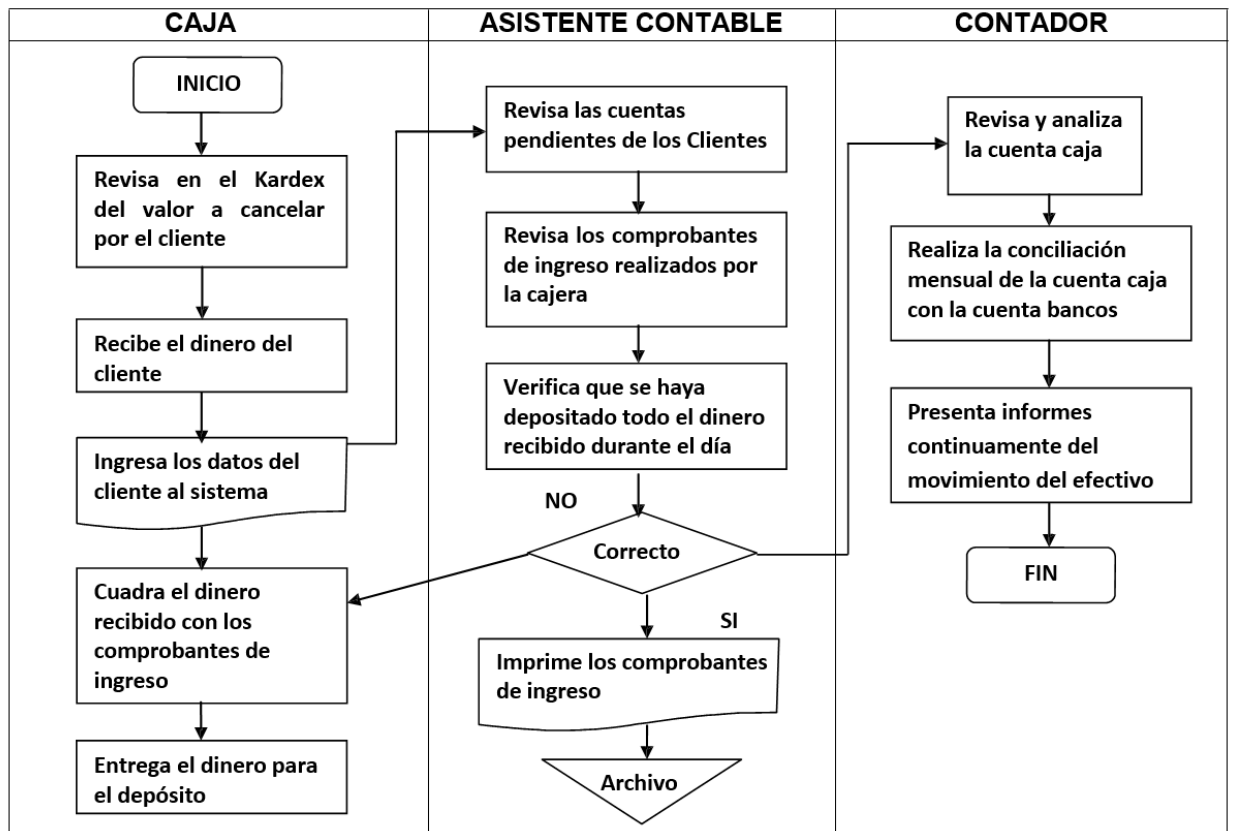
| CAJA | ASISTENTE CONTABLE | CONTADOR |
|---|---|---|

INICIO

Revisa en el Kardex del valor a cancelar por el cliente

Recibe el dinero del cliente

Ingresa los datos del cliente al sistema

Cuadra el dinero recibido con los comprobantes de ingreso

Entrega el dinero para el depósito

Revisa las cuentas pendientes de los Clientes

Revisa los comprobantes de ingreso realizados por la cajera

Verifica que se haya depositado todo el dinero recibido durante el día

NO

Correcto

SI

Imprime los comprobantes de ingreso

Archivo

Revisa y analiza la cuenta caja

Realiza la conciliación mensual de la cuenta caja con la cuenta bancos

Presenta informes continuamente del movimiento del efectivo

FIN